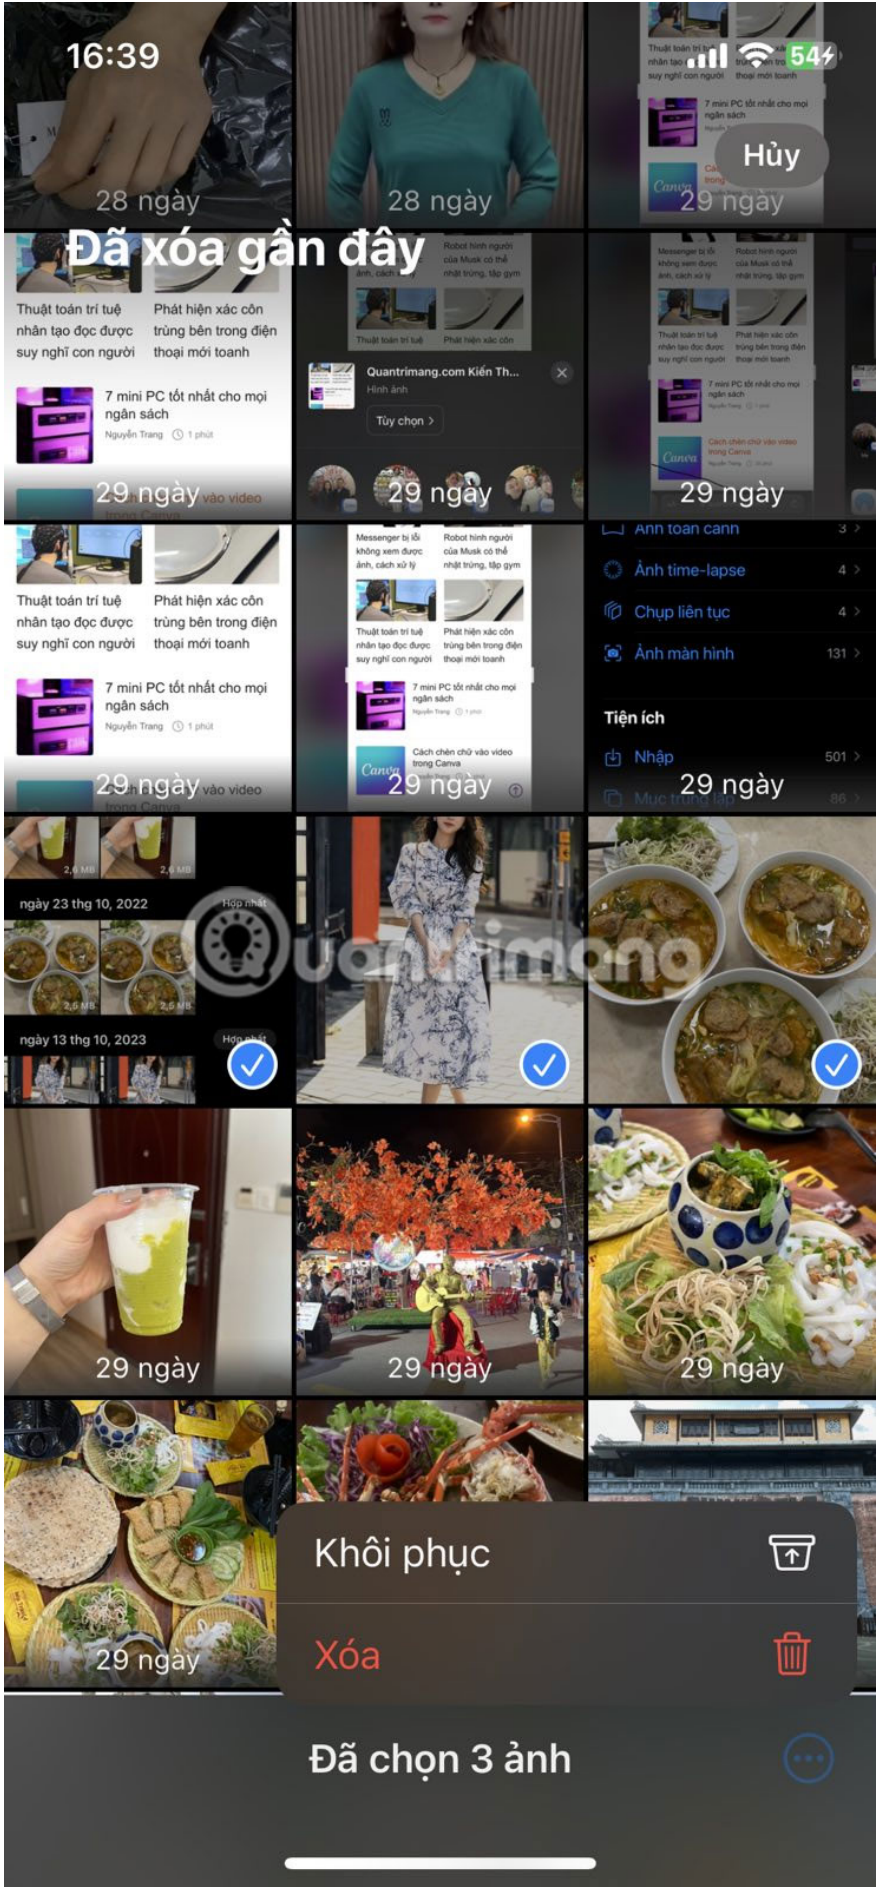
16:39

54

Hủy

28 ngày

28 ngày

29 ngày

Đã xóa gần đây

Thuật toán trí tuệ nhân tạo đọc được suy nghĩ con người

Phát hiện xác côn trùng bên trong điện thoại mới toanh

7 mini PC tốt nhất cho mọi ngân sách

Nguyễn Trang 1 phút

29 ngày

Quantrimang.com Kiến Th...

Hình ảnh

Tùy chọn

29 ngày

29 ngày

Thuật toán trí tuệ nhân tạo đọc được suy nghĩ con người

Phát hiện xác côn trùng bên trong điện thoại mới toanh

7 mini PC tốt nhất cho mọi ngân sách

Nguyễn Trang 1 phút

29 ngày

Messenger bị lỗi không xem được ảnh, cách xử lý

Robot hình người của Musk có thể nhặt trứng, tập gym

Cách chèn chữ vào video trong Canva

29 ngày

Ảnh toàn cảnh 3

Ảnh time-lapse 4

Chụp liên tục 4

Ảnh màn hình 131

Tiện ích

Nhập 501

29 ngày

ngày 23 thg 10, 2022

ngày 13 thg 10, 2023

Quantrimang

29 ngày

29 ngày

29 ngày

29 ngày

Khôi phục

Xóa

Đã chọn 3 ảnh